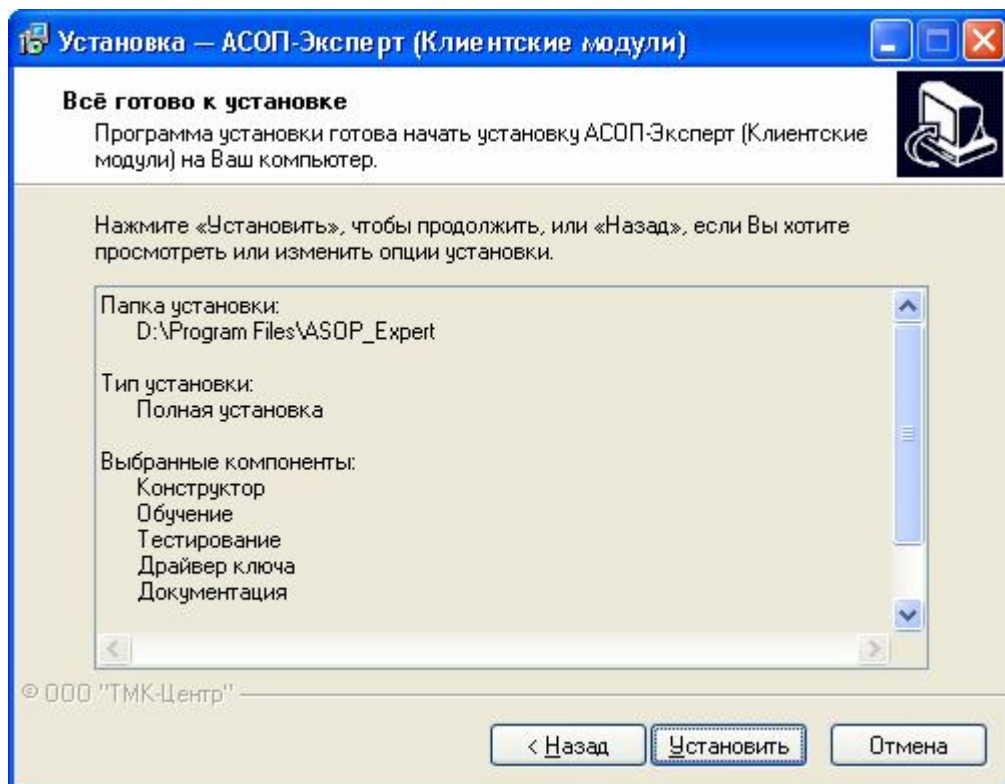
Установка — АСОП-Эксперт (Клиентские модули)

Всё готово к установке
Программа установки готова начать установку АСОП-Эксперт (Клиентские модули) на Ваш компьютер.

Нажмите «Установить», чтобы продолжить, или «Назад», если Вы хотите просмотреть или изменить опции установки.

Папка установки:
D:\Program Files\ASOP_Expert

Тип установки:
Полная установка

Выбранные компоненты:
Конструктор
Обучение
Тестирование
Драйвер ключа
Документация

© ООО "ТМК-Центр"

< Назад
Установить
Отмена